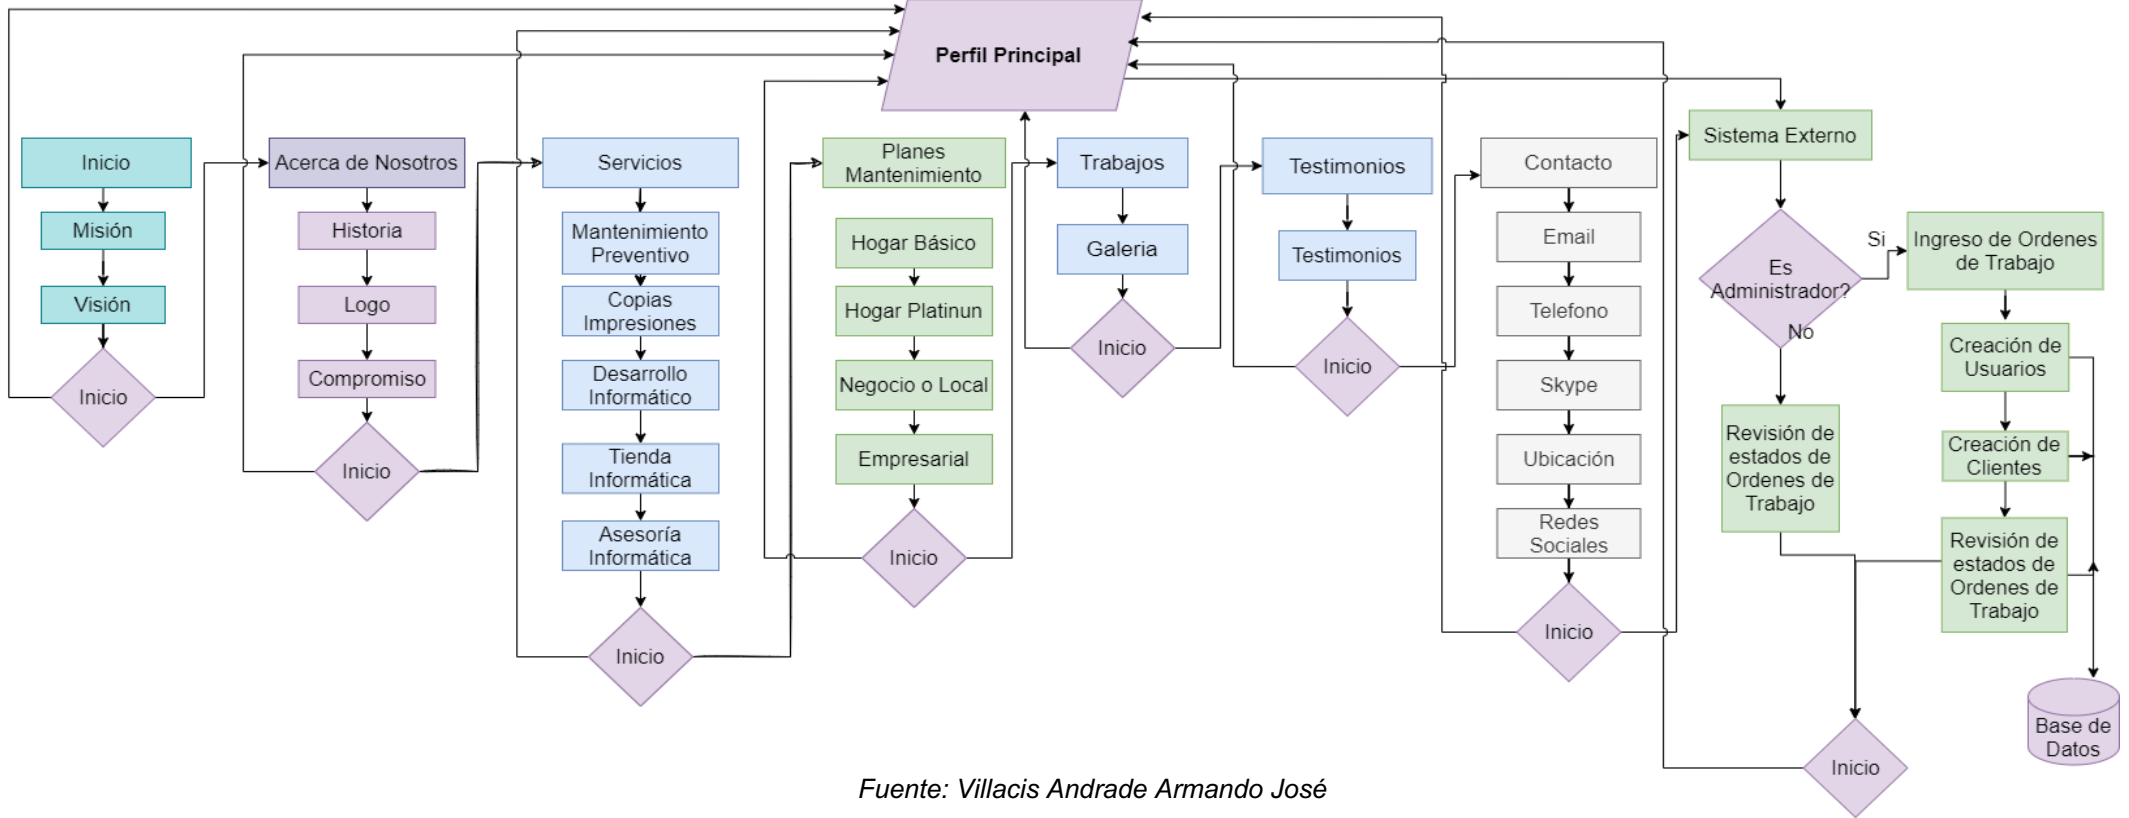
Perfil Principal

Inicio
Misión
Visión
Inicio

Acerca de Nosotros
Historia
Logo
Compromiso
Inicio

Servicios
Mantenimiento Preventivo
Copias Impresiones
Desarrollo Informático
Tienda Informática
Asesoría Informática
Inicio

Planes Mantenimiento
Hogar Básico
Hogar Platinun
Negocio o Local
Empresarial
Inicio

Trabajos
Galeria
Inicio

Testimonios
Testimonios
Inicio

Contacto
Email
Telefono
Skype
Ubicación
Redes Sociales
Inicio

Sistema Externo
Es Administrador?
Si
No
Ingreso de Ordenes de Trabajo
Creación de Usuarios
Creación de Clientes
Revisión de estados de Ordenes de Trabajo
Revisión de estados de Ordenes de Trabajo
Base de Datos
Inicio

Fuente: Villacis Andrade Armando José